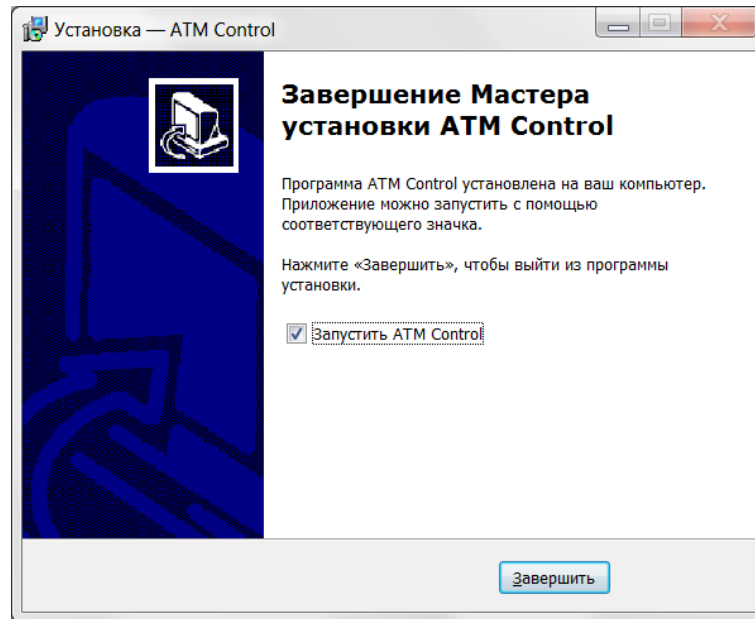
Установка — ATM Control

Завершение Мастера установки ATM Control

Программа ATM Control установлена на ваш компьютер. Приложение можно запустить с помощью соответствующего значка.

Нажмите «Завершить», чтобы выйти из программы установки.

Запустить ATM Control

Завершить